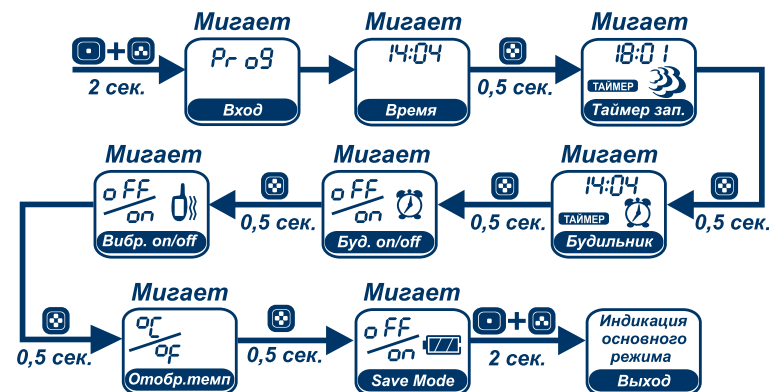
Мигает
Мигает
Мигает

+
2 сек.

Pr o9
Вход

14:04
Время

0,5 сек.

18:01
ТАЙМЕР
Таймер зап.

Мигает
Мигает
Мигает

oFF
on
Вибр. on/off

0,5 сек.

oFF
on
Буд. on/off

0,5 сек.

14:04
ТАЙМЕР
Будильник

0,5 сек.

Мигает
Мигает

0,5 сек.

°C
°F
Отобр.темп

0,5 сек.

oFF
on
Save Mode

+
2 сек.

Индикация основного режима
Выход